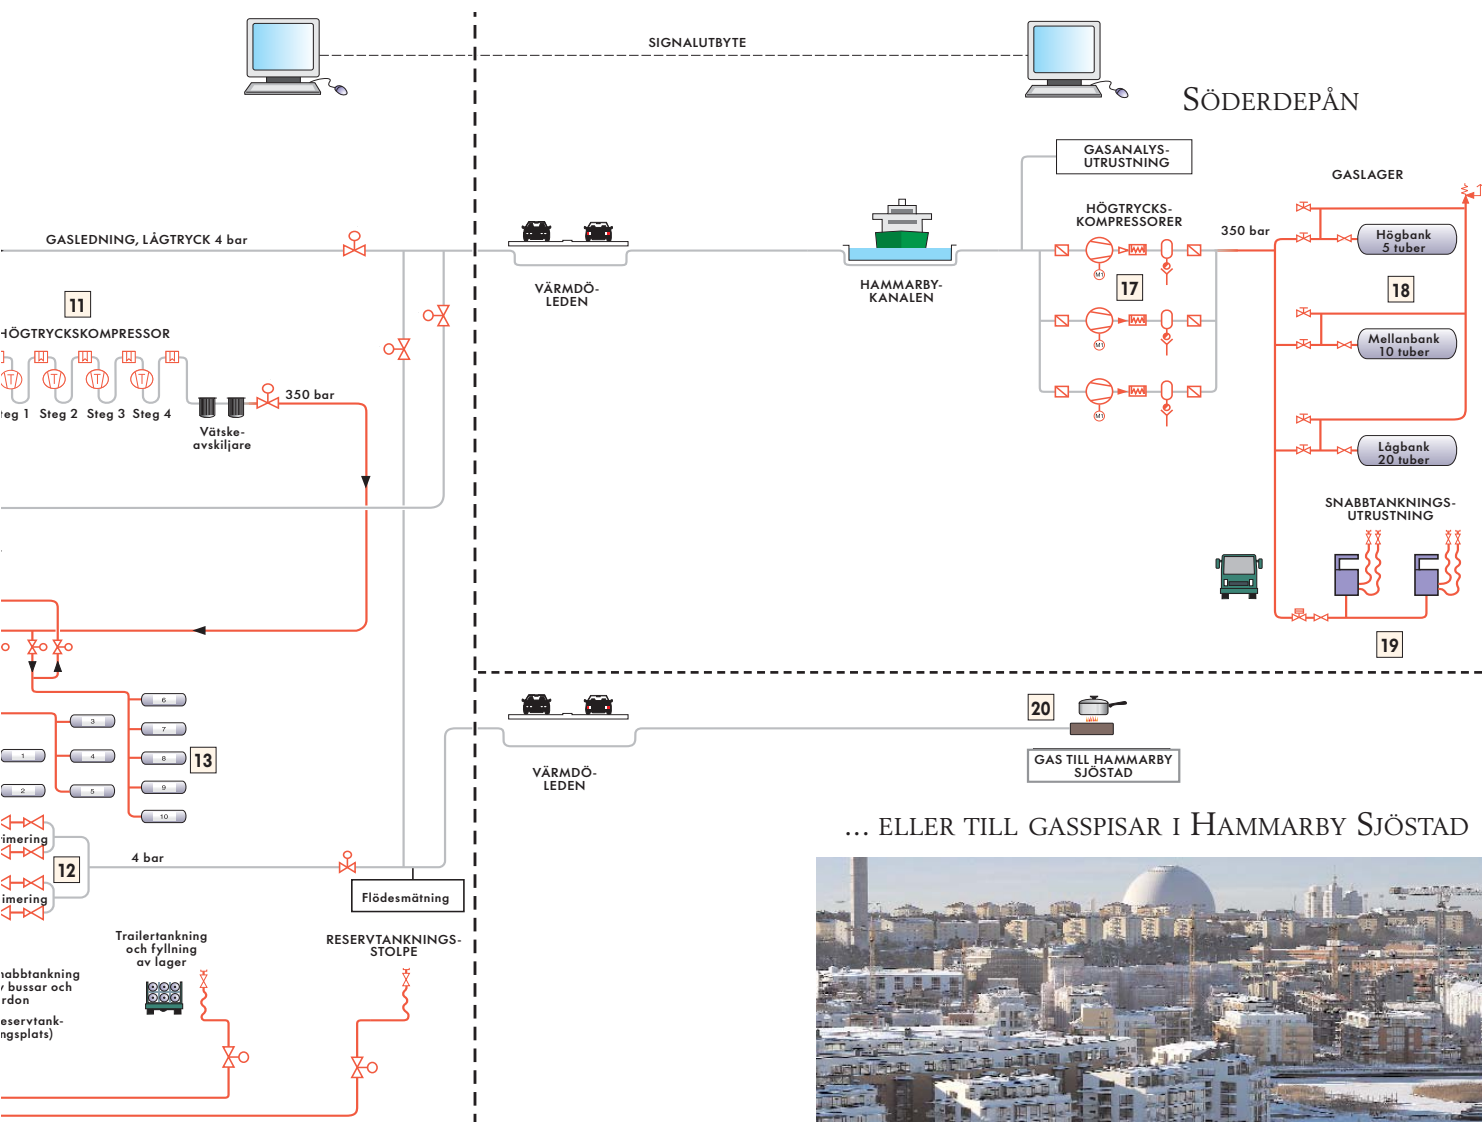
SIGNALUTBYTE

SÖDERDEPÅN

GASANALYS-UTRUSTNING

GASLAGER

HÖGTRYCKS-KOMPRESSORER

350 bar

GASLEDNING, LÅGTRYCK 4 bar

VÄRMDÖ-LEDEN

HAMMARBY-KANALEN

Högbank 5 tuber

17

18

11

HÖGTRYCKSKOMPRESSOR

Mellanbank 10 tuber

teg 1 Steg 2 Steg 3 Steg 4

350 bar

Vätske-avskiljare

Lågbank 20 tuber

SNABBTANKNINGS-UTRUSTNING

19

6

3

7

1

4

8

13

2

5

9

10

20

VÄRMDÖ-LEDEN

GAS TILL HAMMARBY SJÖSTAD

imering

12

4 bar

imering

Flödesmätning

... ELLER TILL GASSPISAR I HAMMARBY SJÖSTAD

Trailertankning och fyllning av lager

RESERVTANKNINGS-STOLPE

nabbtankning bussar och rdon

eservtank-ngsplats)